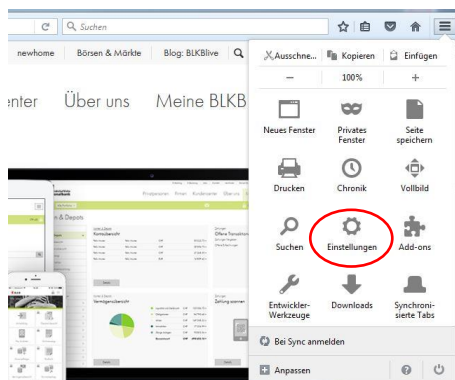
Suchen

newhome | Börsen & Märkte | Blog: BLKBlive

enter Über uns Meine BLKB

Ausschne... Kopieren Einfügen

− 100% +

Neues Fenster
Privates Fenster
Seite speichern
Drucken
Chronik
Vollbild
Suchen
Einstellungen
Add-ons
Entwickler-Werkzeuge
Downloads
Synchronisierte Tabs

Bei Sync anmelden

Anpassen